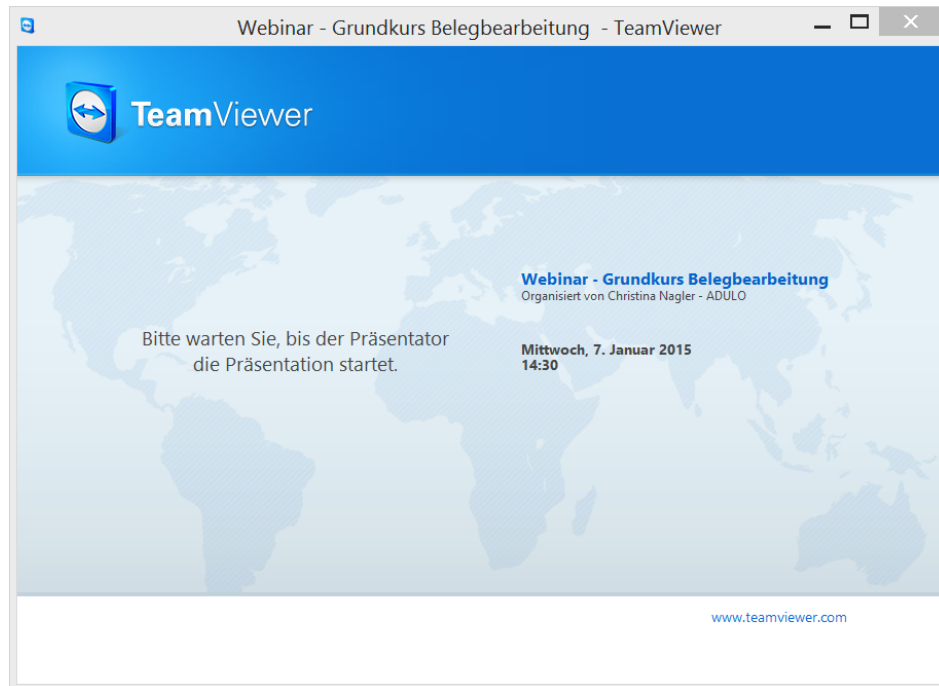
Webinar - Grundkurs Belegbearbeitung - TeamViewer

TeamViewer

Webinar - Grundkurs Belegbearbeitung
Organisiert von Christina Nagler - ADULO

Bitte warten Sie, bis der Präsentator die Präsentation startet.

Mittwoch, 7. Januar 2015
14:30

www.teamviewer.com